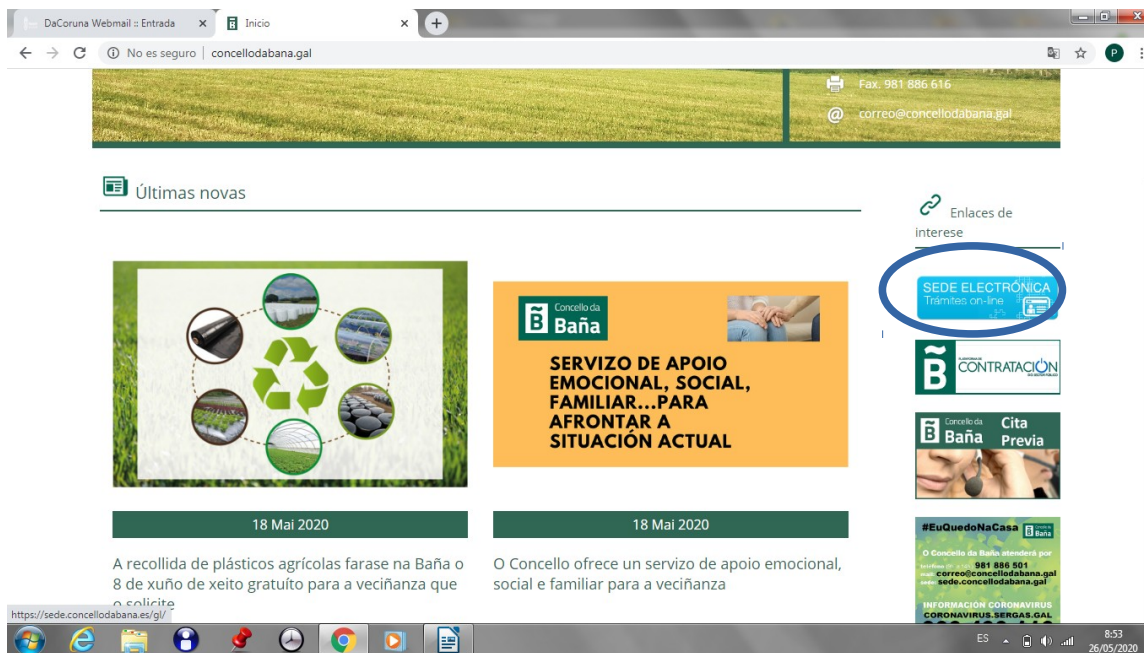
DaCoruna Webmail :: Entrada ×
Inicio ×

No es seguro | concellodabana.gal

Fax. 981 886 616
correo@concellodabana.gal

Últimas novas

Enlaces de interese

SEDE ELECTRÓNICA
Trámites on-line

CONTRATACIÓN

Concello da Baña Cita Previa

#EuQuedoNaCasa
O Concello da Baña atenderá por
981 886 501
correo@concellodabana.gal
sede.concellodabana.gal
INFORMACIÓN CORONAVIRUS
CORONAVIRUS.SERGAS.GAL

Concello da Baña
SERVIZO DE APOIO EMOCIONAL, SOCIAL, FAMILIAR...PARA AFRONTAR A SITUACIÓN ACTUAL

18 Mai 2020
A recollida de plásticos agrícolas farase na Baña o 8 de xuño de xeito gratuíto para a veciñanza que o solicite

18 Mai 2020
O Concello ofrece un servizo de apoio emocional, social e familiar para a veciñanza

https://sede.concellodabana.es/gl/

ES 8:53 26/05/2020